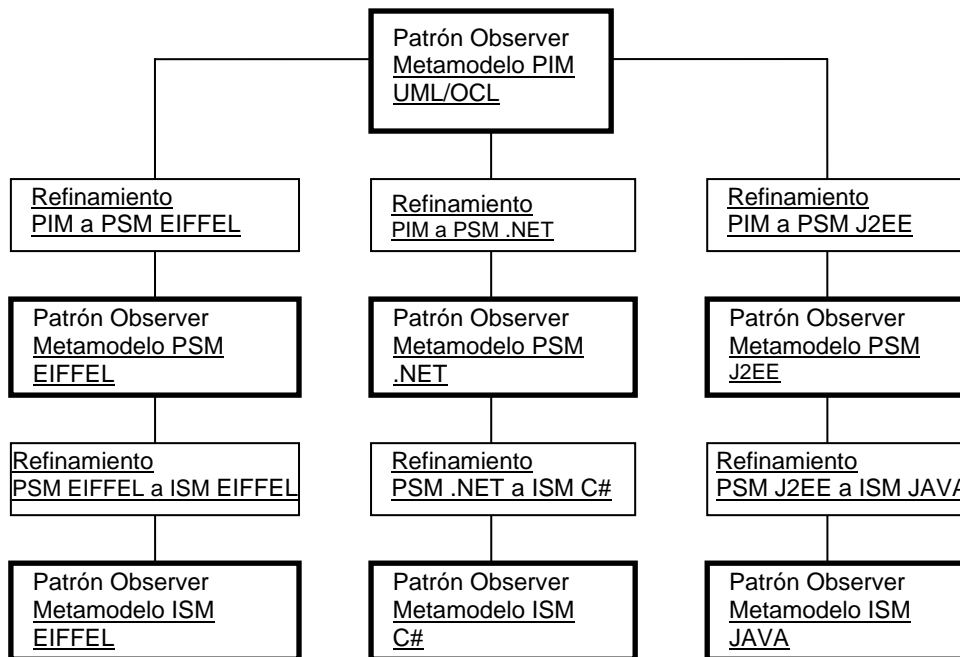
Patrón Observer
Metamodelo PIM
UML/OCL

Refinamiento
PIM a PSM EIFFEL

Refinamiento
PIM a PSM .NET

Refinamiento
PIM a PSM J2EE

Patrón Observer
Metamodelo PSM
EIFFEL

Patrón Observer
Metamodelo PSM
.NET

Patrón Observer
Metamodelo PSM
J2EE

Refinamiento
PSM EIFFEL a ISM EIFFEL

Refinamiento
PSM .NET a ISM C#

Refinamiento
PSM J2EE a ISM JAVA

Patrón Observer
Metamodelo ISM
EIFFEL

Patrón Observer
Metamodelo ISM
C#

Patrón Observer
Metamodelo ISM
JAVA